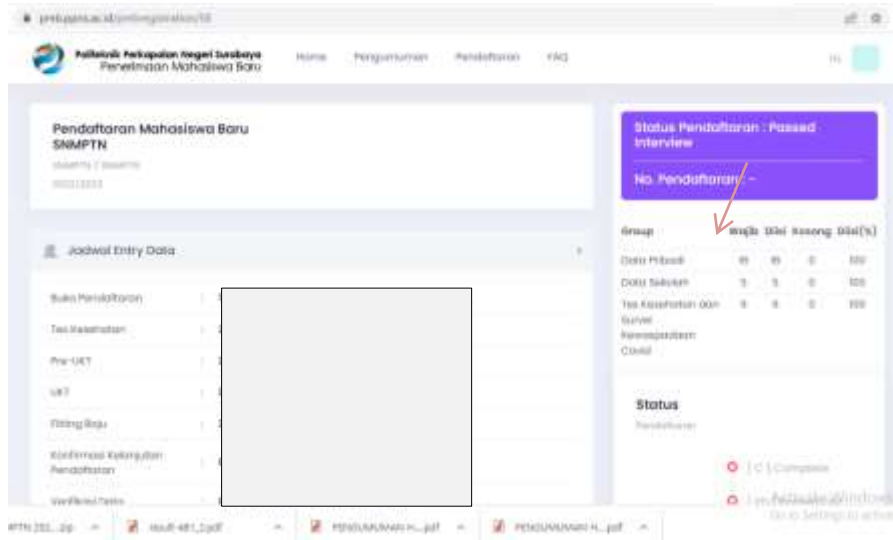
pmb.ppns.ac.id/pmbregistration/18

Politeknik Perkapalan Negeri Surabaya
Penerimaan Mahasiswa Baru

Home Pengumuman Pendaftaran FAQ

Pendaftaran Mahasiswa Baru
SNMPTN
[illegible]
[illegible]

Jadwal Entry Data

Buka Pendaftaran
Tes Kesehatan
Pra-UKT
UKT
Fitting Baju
Konfirmasi Kelanjutan Pendaftaran
Verifikasi Data

Status Pendaftaran : Passed Interview

No. Pendaftaran : -

| Group | Wajib | Diisi | Kosong | Diisi(%) |
|---|---|---|---|---|
| Data Pribadi | 15 | 15 | 0 | 100 |
| Data Sekolah | 5 | 5 | 0 | 100 |
| Tes Kesehatan dan Survei Kesiapsiagaan Covid | 8 | 8 | 0 | 100 |

Status
Pendaftaran

[ C ] Complete

Activate Windows
Go to Settings to activate

PTN 202....zip
Hasil-481_2.pdf
PENGUMUMAN H....pdf
PENGUMUMAN H....pdf